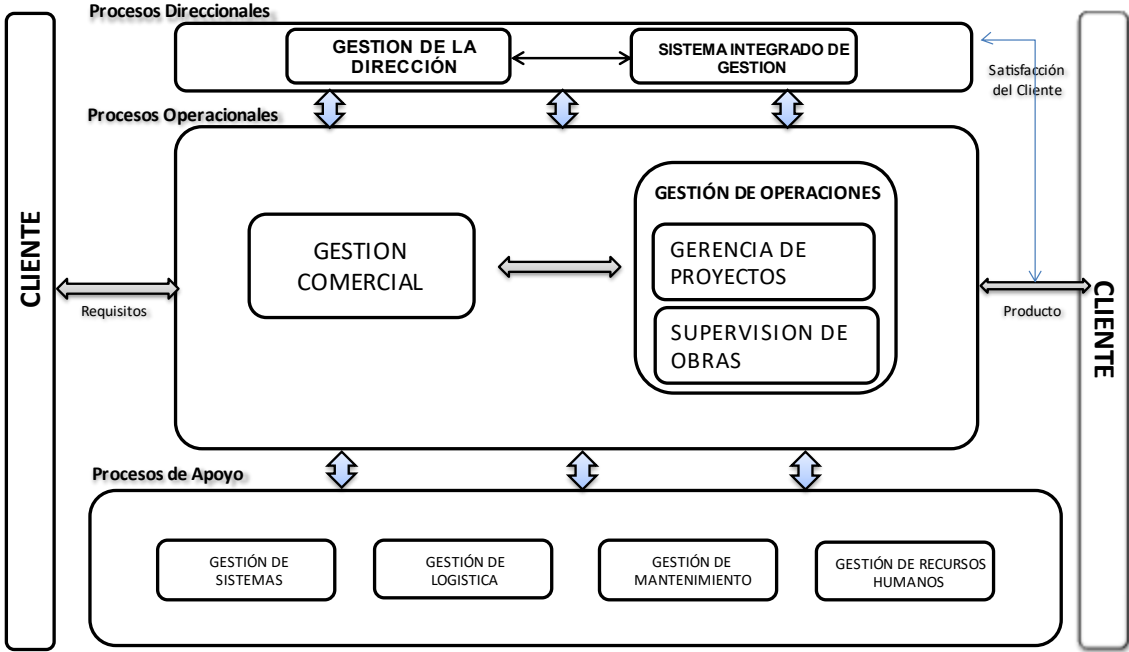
Procesos Direccionales

GESTION DE LA DIRECCIÓN

SISTEMA INTEGRADO DE GESTION

Satisfacción del Cliente

Procesos Operacionales

CLIENTE

GESTION COMERCIAL

GESTIÓN DE OPERACIONES

GERENCIA DE PROYECTOS

SUPERVISION DE OBRAS

Requisitos

Producto

CLIENTE

Procesos de Apoyo

GESTIÓN DE SISTEMAS

GESTIÓN DE LOGISTICA

GESTIÓN DE MANTENIMIENTO

GESTIÓN DE RECURSOS HUMANOS